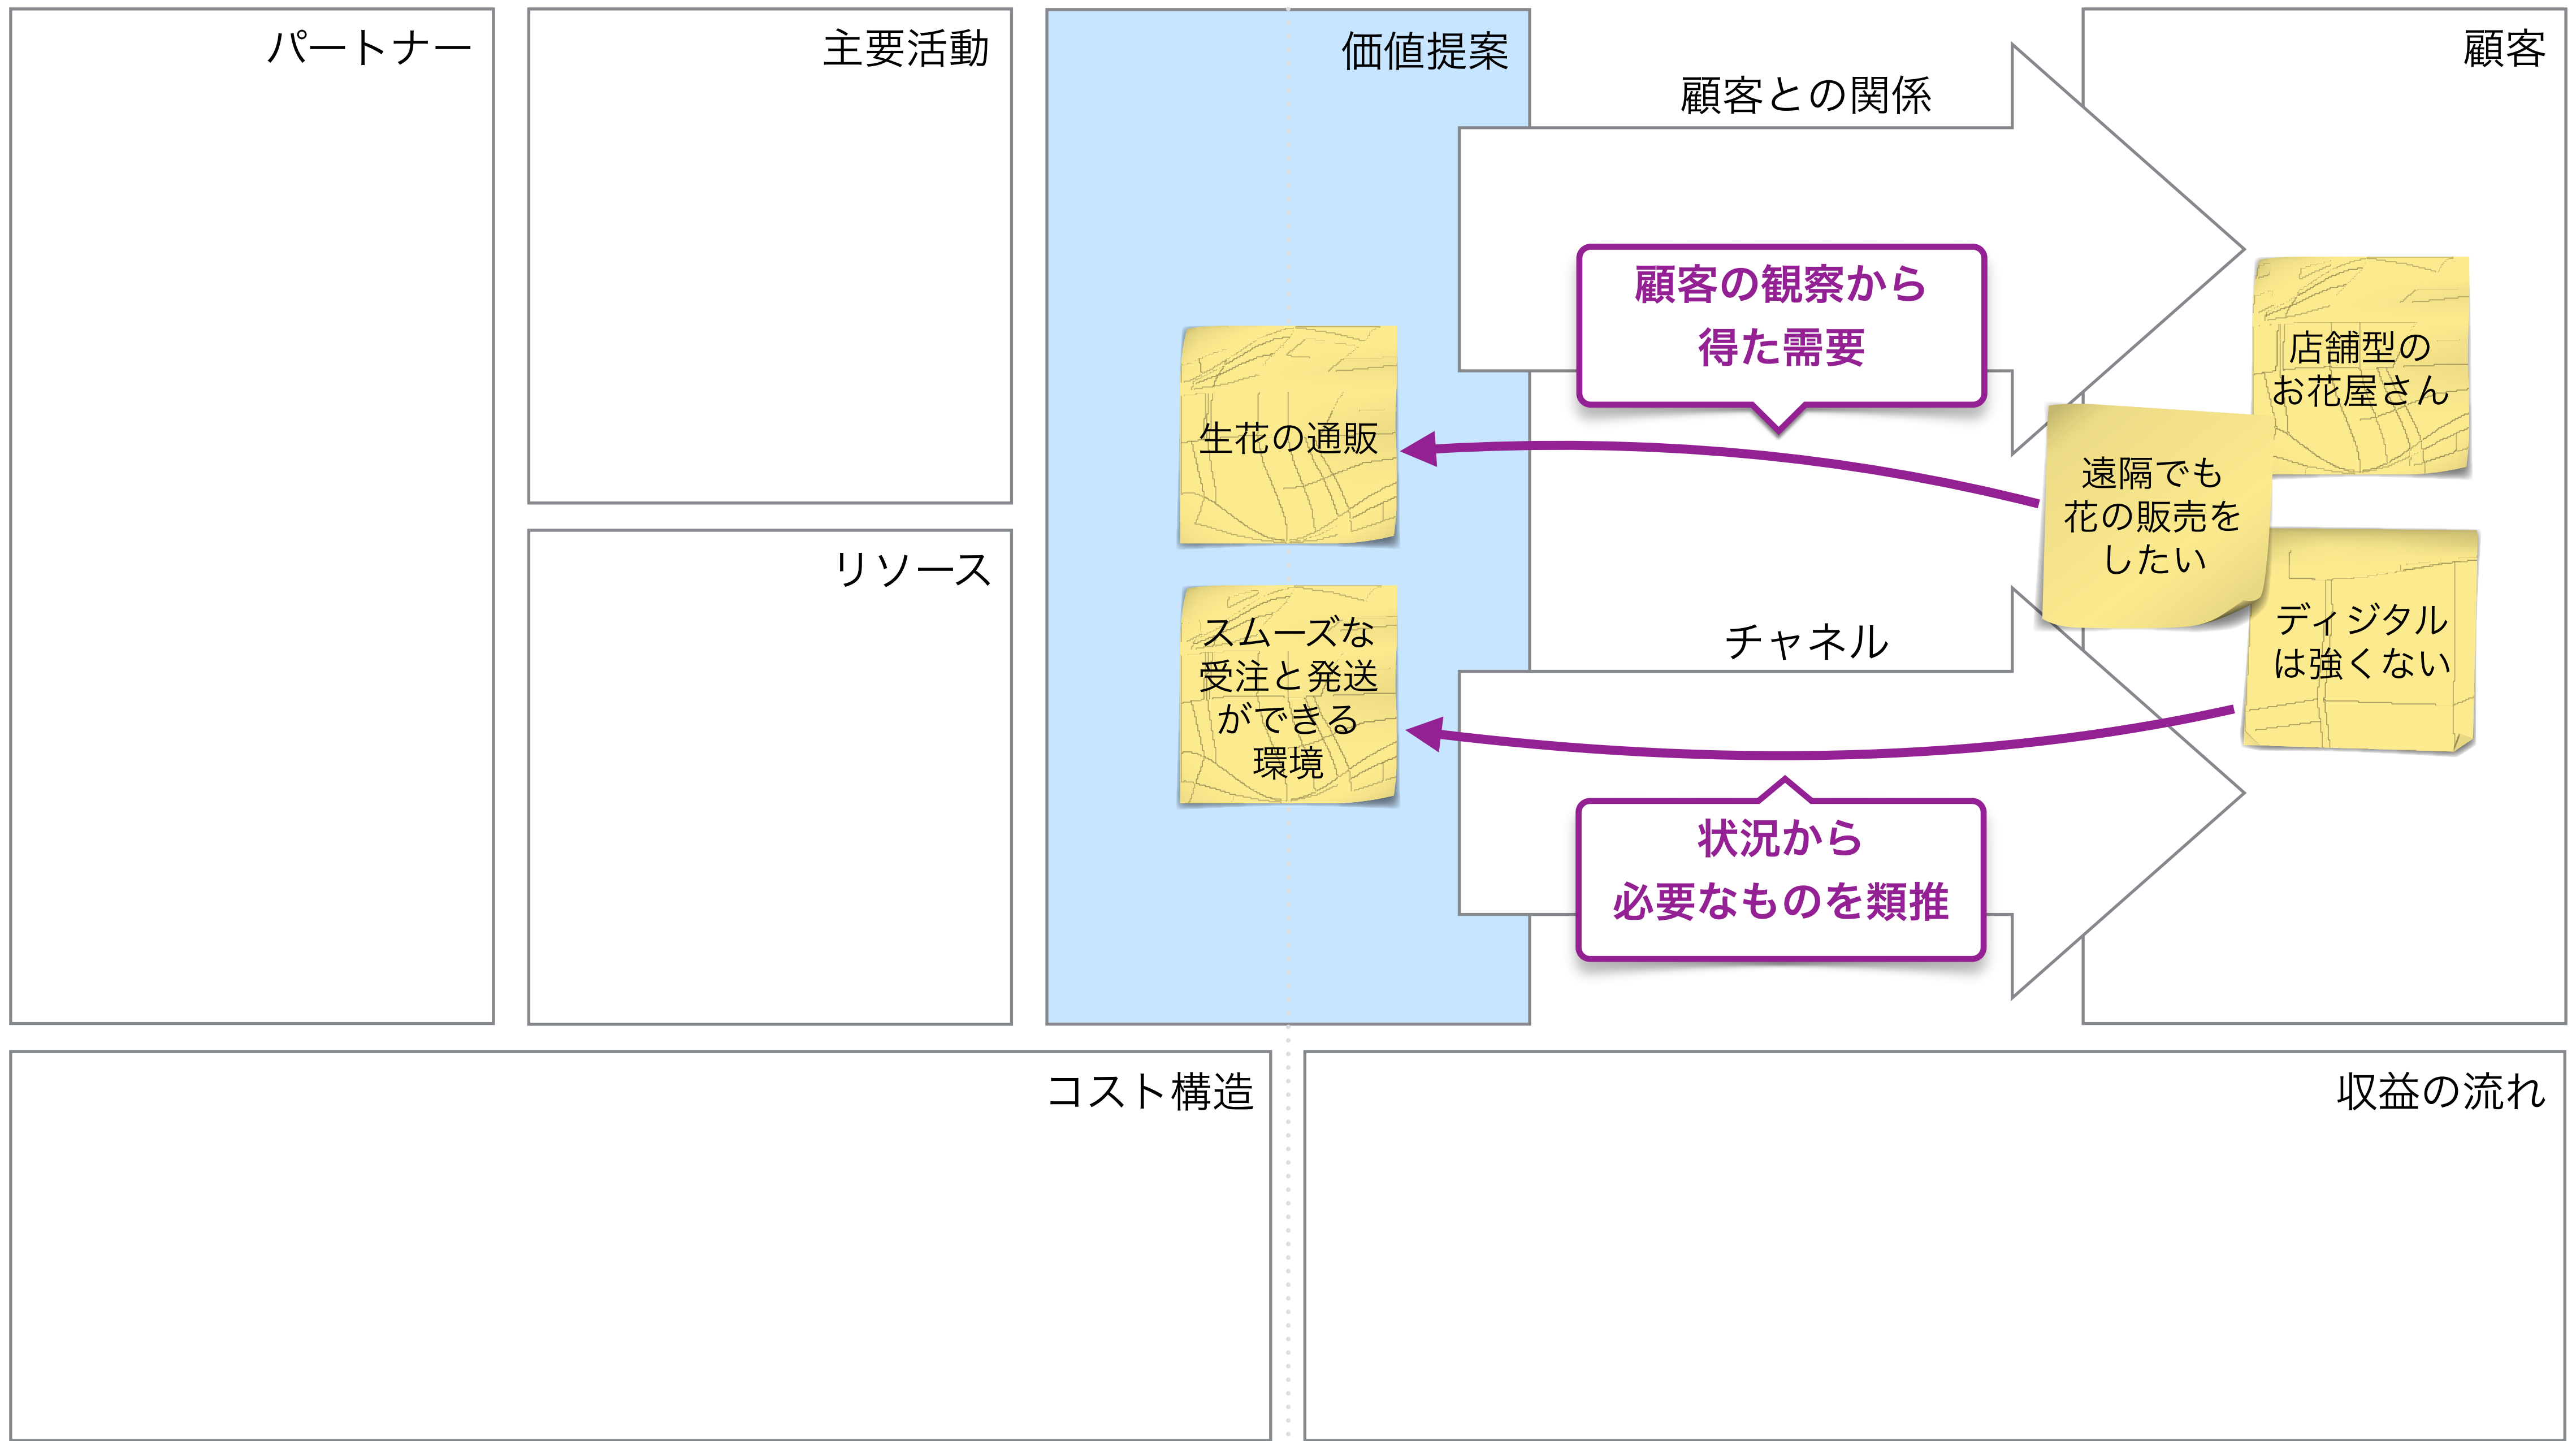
パートナー

主要活動

リソース

価値提案

生花の通販

スムーズな受注と発送ができる環境

顧客との関係

顧客の観察から得た需要

チャネル

状況から必要なものを類推

顧客

店舗型のお花屋さん

遠隔でも花の販売をしたい

ディジタルは強くない

コスト構造

収益の流れ